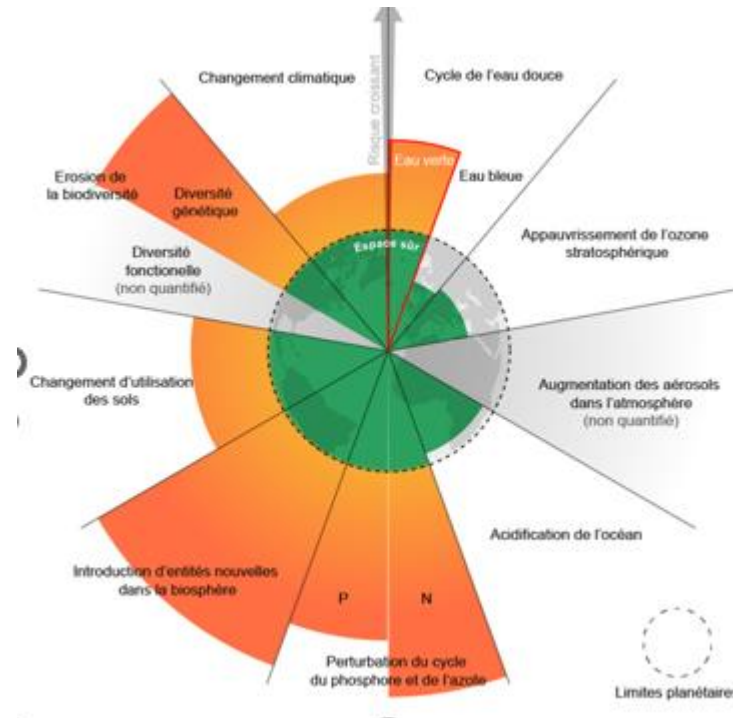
Risque croissant

Changement climatique

Cycle de l'eau douce

Eau verte

Eau bleue

Erosion de la biodiversité

Diversité génétique

Espace sûr

Appauvrissement de l'ozone stratosphérique

Diversité fonctionelle (non quantifié)

Changement d'utilisation des sols

Augmentation des aérosols dans l'atmosphère (non quantifié)

Acidification de l'océan

Introduction d'entités nouvelles dans la biosphère

P

N

Perturbation du cycle du phosphore et de l'azote

Limites planétaire